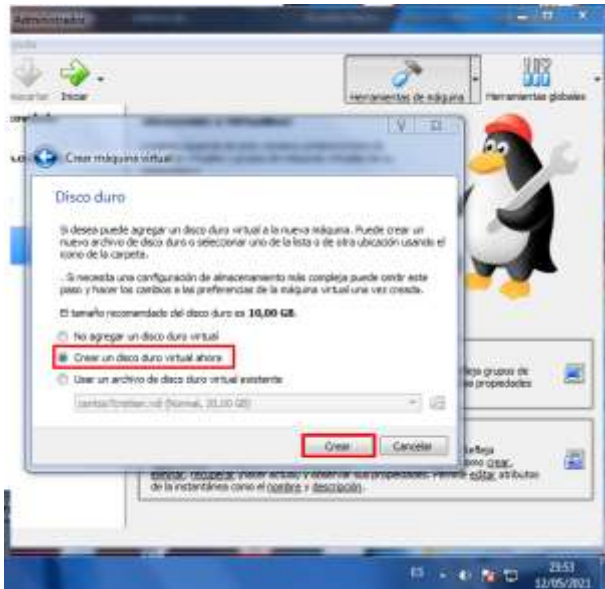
Administrador

Iniciar

Herramientas de máquina

Herramientas globales

Crear máquina virtual

Disco duro

Si desea puede agregar un disco duro virtual a la nueva máquina. Puede crear un nuevo archivo de disco duro o seleccionar uno de la lista o de otra ubicación usando el icono de la carpeta.

Si necesita una configuración de almacenamiento más compleja puede omitir este paso y hacer los cambios a las preferencias de la máquina virtual una vez creada.

El tamaño recomendado del disco duro es 10,00 GB.

No agregar un disco duro virtual

Crear un disco duro virtual ahora

Usar un archivo de disco duro virtual existente

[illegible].vdi (Normal, 20,00 GB)

Crear

Cancelar

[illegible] grupos de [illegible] propiedades

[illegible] refleja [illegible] como crear, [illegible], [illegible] (estado actual) y observar sus propiedades. Permite editar atributos de la instantánea como el nombre y descripción.

23:53
12/05/2021